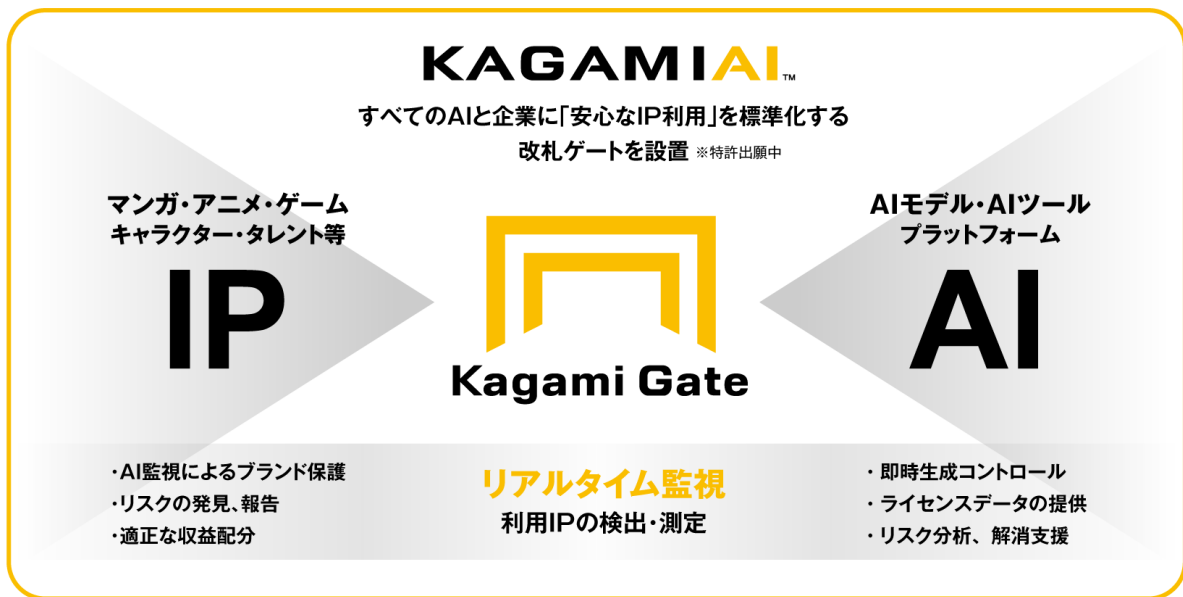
KAGAMI AI™

すべてのAIと企業に「安心なIP利用」を標準化する
改札ゲートを設置 ※特許出願中

マンガ・アニメ・ゲーム
キャラクター・タレント等

IP

Kagami Gate

AIモデル・AIツール
プラットフォーム

AI

・AI監視によるブランド保護
・リスクの発見、報告
・適正な収益配分

リアルタイム監視
利用IPの検出・測定

・即時生成コントロール
・ライセンスデータの提供
・リスク分析、解消支援